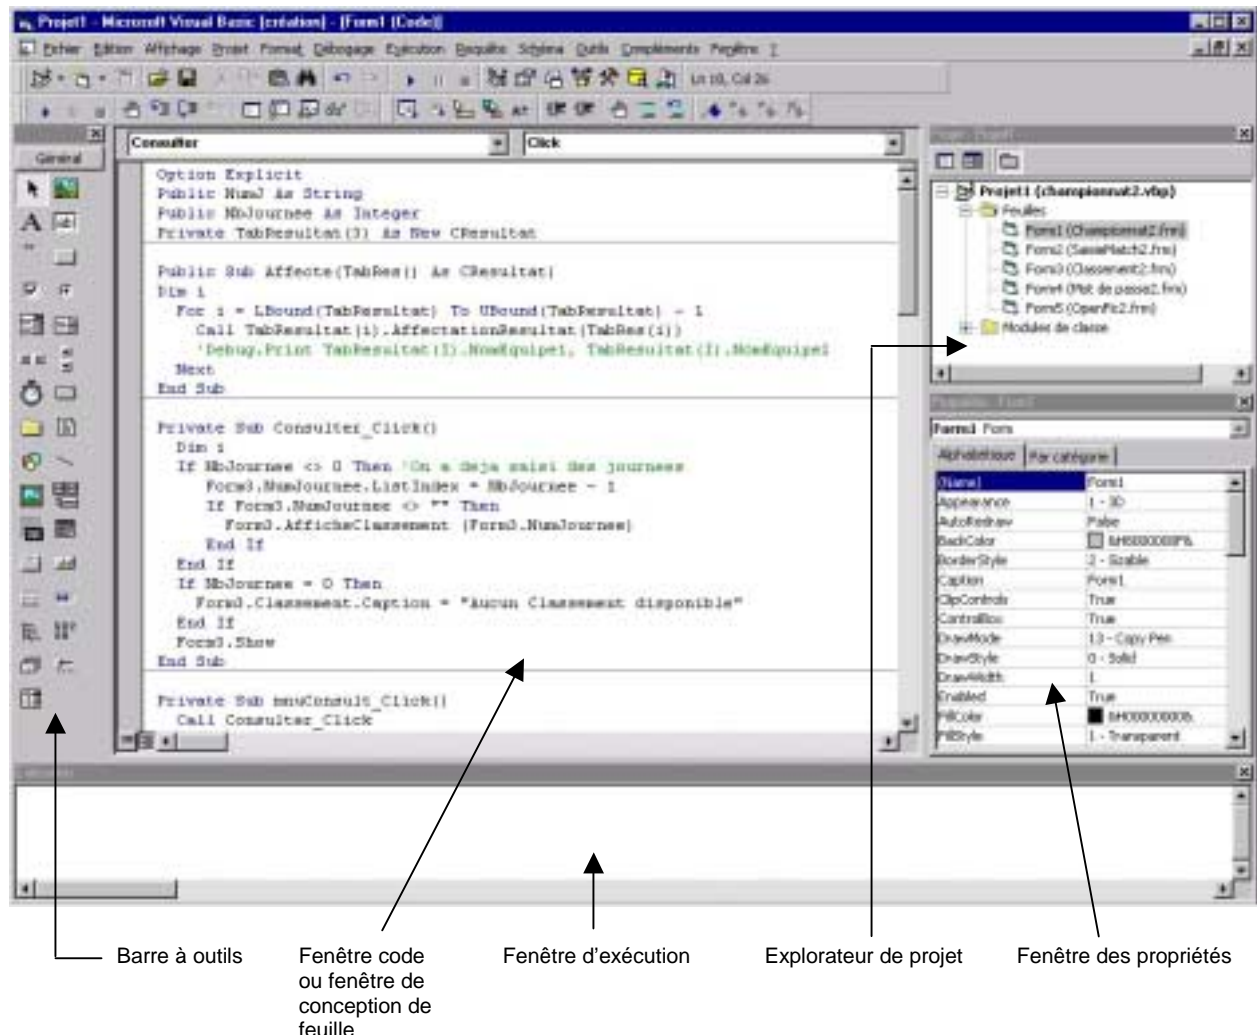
Projet1 - Microsoft Visual Basic [création] - [Form1 (Code)]

Fichier Edition Affichage Projet Format Débogage Exécution Requête Schéma Outils Compléments Fenêtre ?

Ln 10, Col 26

Général

Consulter

Click

Option Explicit
Public NumJ As String
Public NbJournee As Integer
Private TabResultat(3) As New CResultat

Public Sub Affecte(TabRes() As CResultat)
Dim i
For i = LBound(TabResultat) To UBound(TabResultat) - 1
Call TabResultat(i).AffectationResultat(TabRes(i))
'Debug.Print TabResultat(I).NomEquipe1, TabResultat(I).NomEquipe2
Next
End Sub

Private Sub Consulter_Click()
Dim i
If NbJournee <> 0 Then 'On a deja saisi des journees
Form3.NumJournee.ListIndex = NbJournee - 1
If Form3.NumJournee <> "" Then
Form3.AfficheClassement (Form3.NumJournee)
End If
End If
If NbJournee = 0 Then
Form3.Classement.Caption = "Aucun Classement disponible"
End If
Form3.Show
End Sub

Private Sub mnuConsult_Click()
Call Consulter_Click

Projet - Projet1

Projet1 (championnat2.vbp)
Feuilles
Form1 (Championnat2.frm)
Form2 (SaisieMatch2.frm)
Form3 (Classement2.frm)
Form4 (Mot de passe2.frm)
Form5 (OpenFic2.frm)
Modules de classe

Propriétés - Form1

Form1 Form

Alphabétique | Par catégorie

| | |
|---|---|
| (Name) | Form1 |
| Appearance | 1 - 3D |
| AutoRedraw | False |
| BackColor | &H8000000F& |
| BorderStyle | 2 - Sizable |
| Caption | Form1 |
| ClipControls | True |
| ControlBox | True |
| DrawMode | 13 - Copy Pen |
| DrawStyle | 0 - Solid |
| DrawWidth | 1 |
| Enabled | True |
| FillColor | &H00000000& |
| FillStyle | 1 - Transparent |

Exécution

Barre à outils

Fenêtre code ou fenêtre de conception de feuille

Fenêtre d'exécution

Explorateur de projet

Fenêtre des propriétés